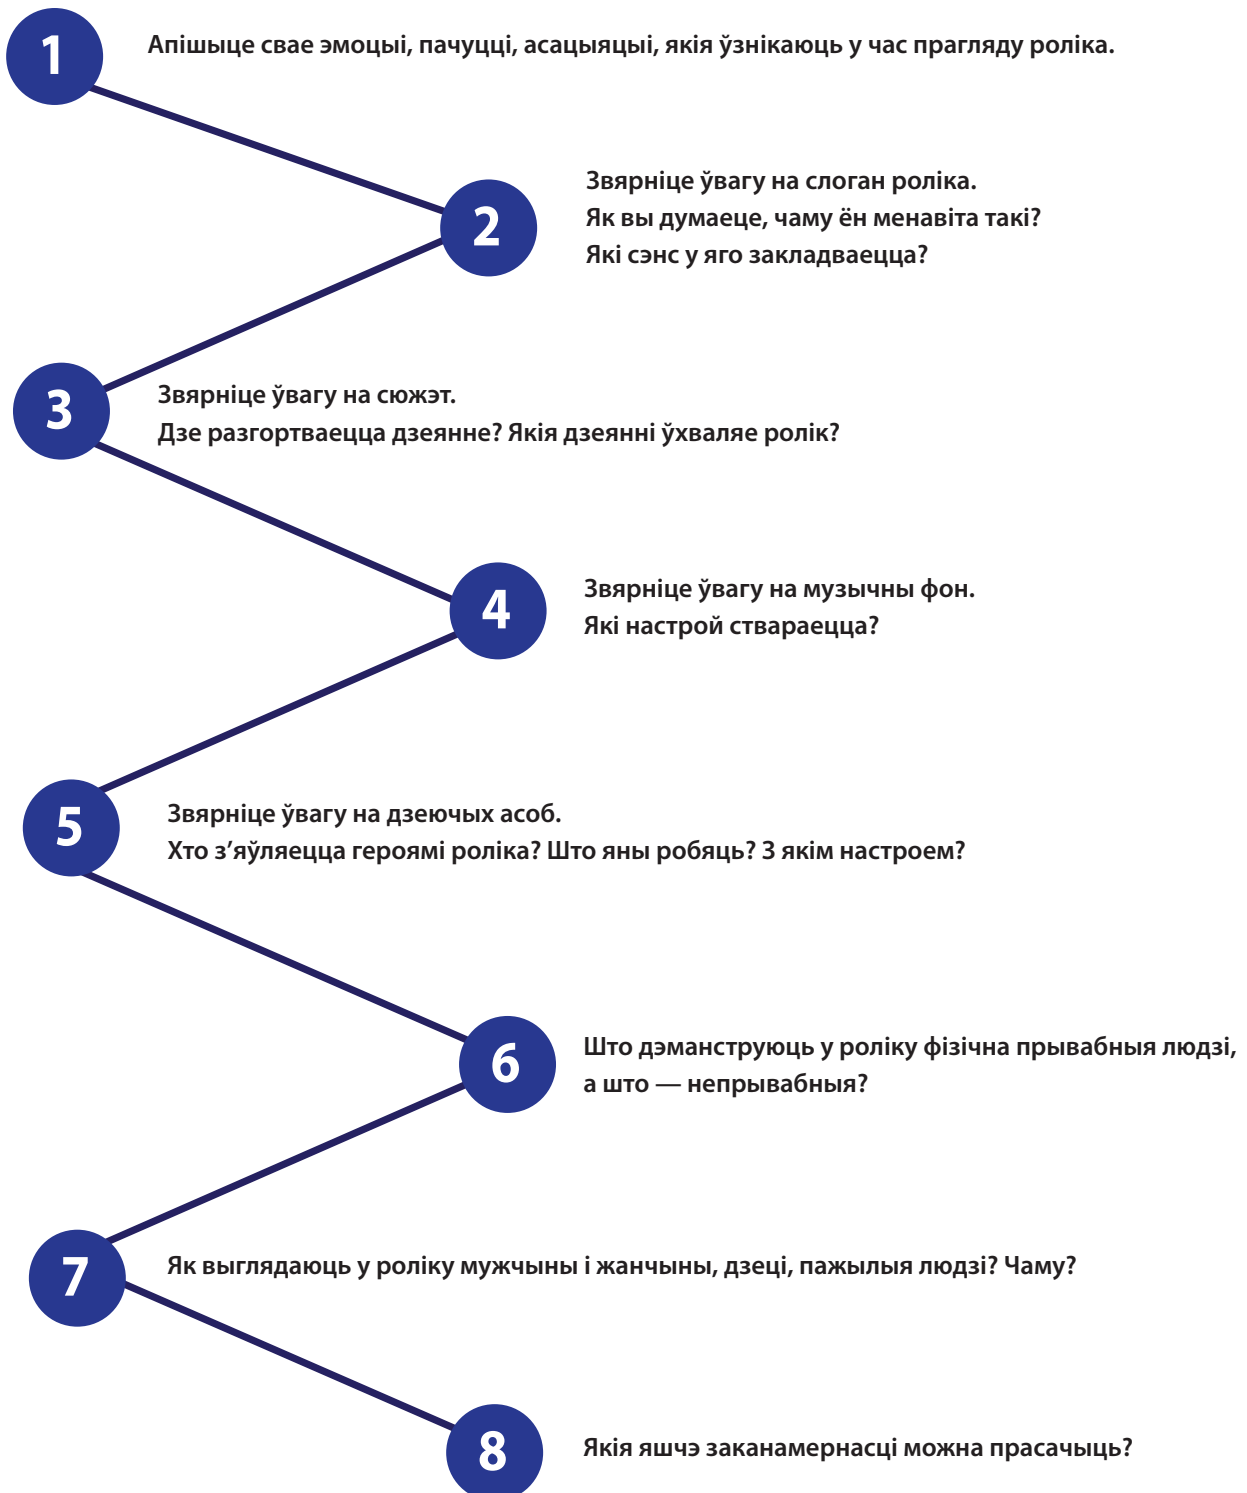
1

Апішыце свае эмоцыі, пачуцці, асацыяцыі, якія ўзнікаюць у час прагляду роліка.

2

Звярніце ўвагу на слоган роліка.
Як вы думаеце, чаму ён менавіта такі?
Які сэнс у яго закладваецца?

3

Звярніце ўвагу на сюжэт.
Дзе разгортваецца дзеянне? Якія дзеянні ўхваляе ролік?

4

Звярніце ўвагу на музычны фон.
Які настрой ствараецца?

5

Звярніце ўвагу на дзеючых асоб.
Хто з'яўляецца героямі роліка? Што яны робяць? З якім настроем?

6

Што дэманструюць у роліку фізічна прывабныя людзі, а што — непрывабныя?

7

Як выглядаюць у роліку мужчыны і жанчыны, дзеці, пажылыя людзі? Чаму?

8

Якія яшчэ заканамернасці можна прасачыць?